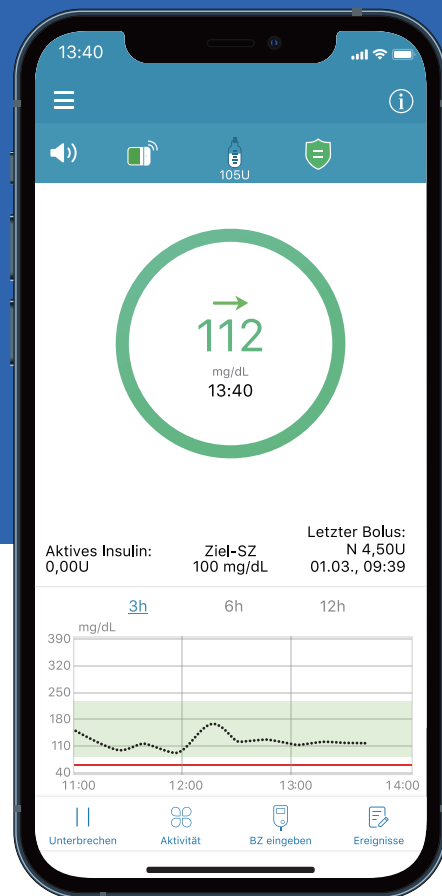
13:40

105U

112
mg/dL
13:40

Aktives Insulin:
0,00U

Ziel-SZ
100 mg/dL

Letzter Bolus:
N 4,50U
01.03., 09:39

3h
6h
12h

mg/dL
390
320
250
180
110
40
11:00
12:00
13:00
14:00

Unterbrechen
Aktivität
BZ eingeben
Ereignisse